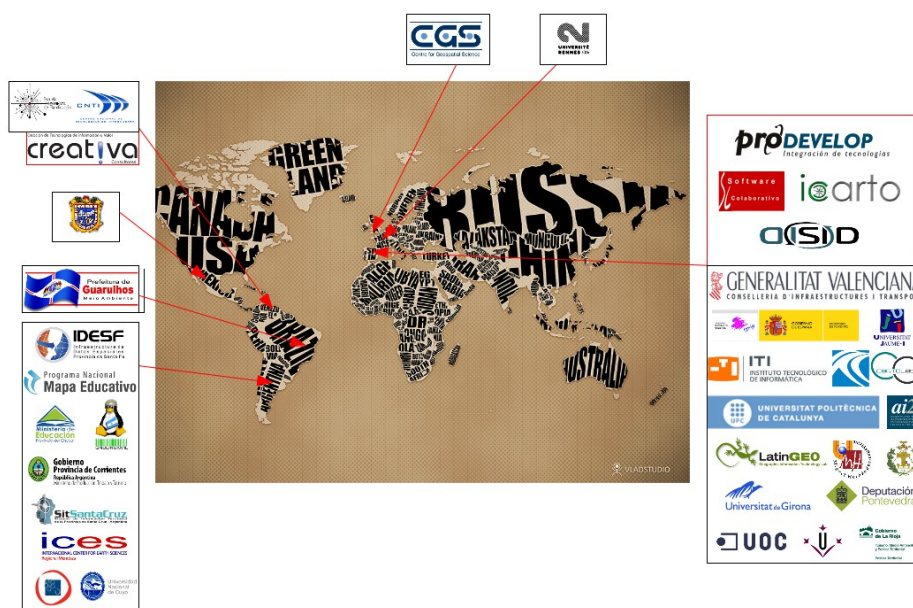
CGS
Centre for Geospatial Science

UNIVERSITÉ RENNES 1

CNTI

Dirección de Tecnologías de Información y Redes
creativa

Prefeitura de Guarulhos
Meio Ambiente

IDESF
Infraestructura de Datos Espaciales Provincia de Santa Fe

Programa Nacional
Mapa Educativo

Ministerio de Educación

Gobierno
Provincia de Corrientes
República Argentina

SitSantaCruz

ices
INTERNATIONAL CENTER FOR EARTH SCIENCES
Región Mendoza

Universidad Nacional de Cuyo

GREEN LAND
CANADA
USA
RUSSIA
KAZAKHSTAN
MONGOLIA
CHINA
TURKEY
BRAZIL
DR CONGO
AUSTRALIA
VLADSTUDIO

prodevelop
Integración de tecnologías

Software Colaborativo

iGcarto

aISID

GENERALITAT VALENCIANA
CONSELLERIA D'INFRAESTRUCTURES I TRANSPO

UNIVERSITAT JAUME I

ITI
INSTITUTO TECNOLÓGICO DE INFORMÁTICA

UNIVERSITAT POLITÈCNICA DE CATALUNYA

ai2

LatinGEO

Universitat de Girona

Deputación Pontevedra

UOC

Gobierno de La Rioja